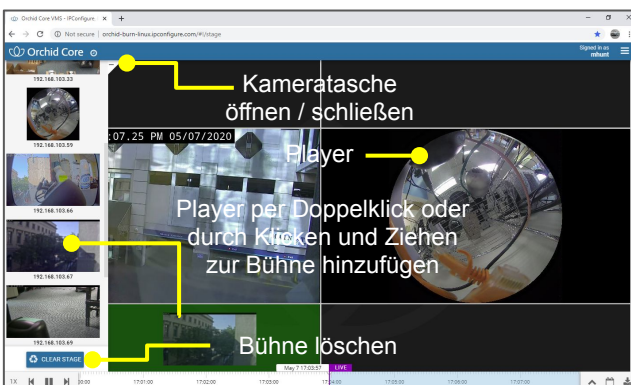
Orchid Core VMS - IPConfigure ×

Not secure | orchid-burn-linux.ipconfigure.com/#/stage

Orchid Core

Signed in as
mhunt

192.168.103.33

192.168.103.59

192.168.103.66

192.168.103.67

192.168.103.69

CLEAR STAGE

Kameratasche öffnen / schließen

:07.25 PM 05/07/2020

Player

Player per Doppelklick oder durch Klicken und Ziehen zur Bühne hinzufügen

Bühne löschen

1X

May 7 17:03:57

LIVE

17:01:00

17:02:00

17:03:00

17:04:00

17:05:00

17:06:00

17:07:00